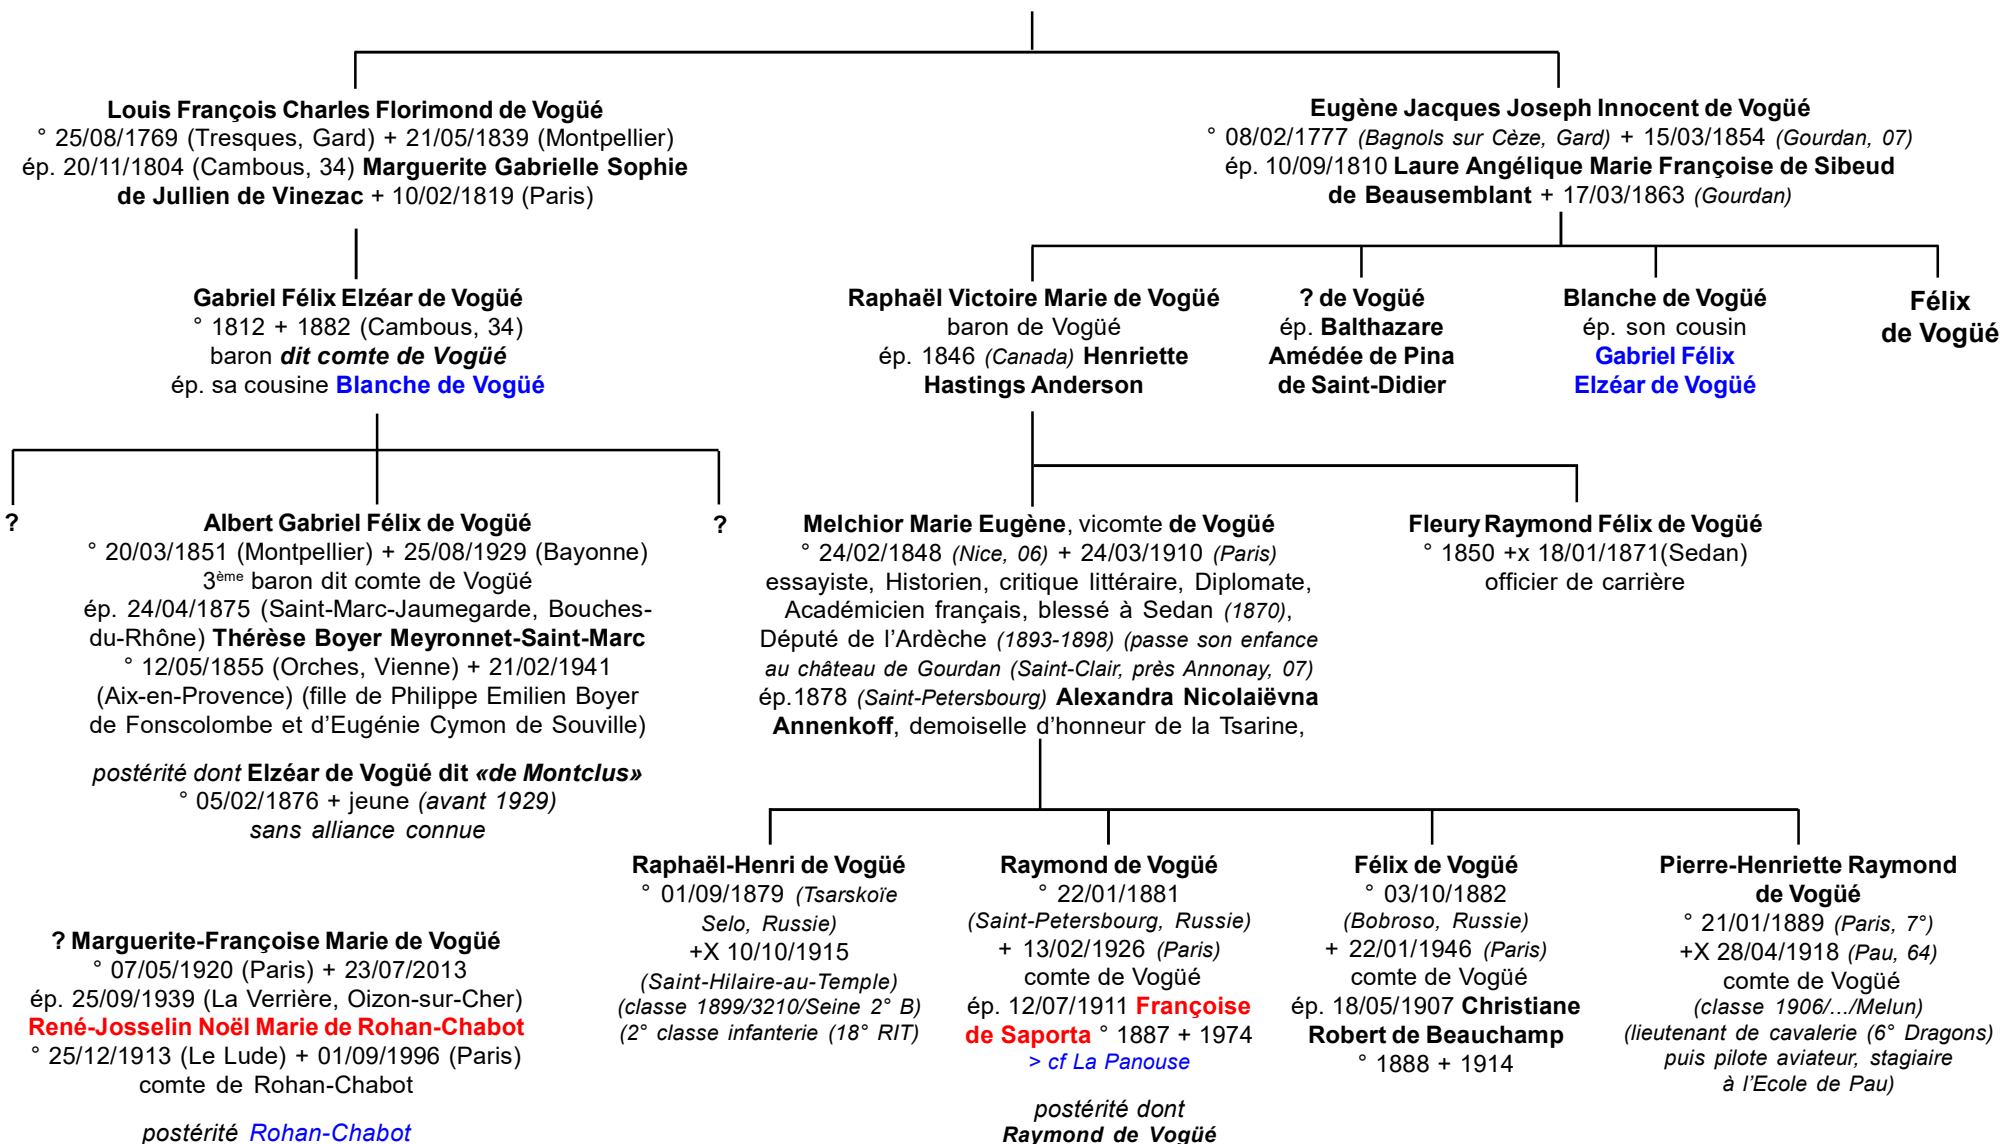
Louis François Charles Florimond de Vogüé
° 25/08/1769 (Tresques, Gard) + 21/05/1839 (Montpellier)
ép. 20/11/1804 (Cambous, 34) Marguerite Gabrielle Sophie de Jullien de Vinezac + 10/02/1819 (Paris)

Eugène Jacques Joseph Innocent de Vogüé
° 08/02/1777 (Bagnols sur Cèze, Gard) + 15/03/1854 (Gourdan, 07)
ép. 10/09/1810 Laure Angélique Marie Françoise de Sibeud de Beausemblant + 17/03/1863 (Gourdan)

Gabriel Félix Elzéar de Vogüé
° 1812 + 1882 (Cambous, 34)
baron dit comte de Vogüé
ép. sa cousine Blanche de Vogüé

Raphaël Victoire Marie de Vogüé
baron de Vogüé
ép. 1846 (Canada) Henriette Hastings Anderson

? de Vogüé
ép. Balthazare Amédée de Pina de Saint-Didier

Blanche de Vogüé
ép. son cousin Gabriel Félix Elzéar de Vogüé

Félix de Vogüé

?

Albert Gabriel Félix de Vogüé
° 20/03/1851 (Montpellier) + 25/08/1929 (Bayonne)
3ème baron dit comte de Vogüé
ép. 24/04/1875 (Saint-Marc-Jaumegarde, Bouches-du-Rhône) Thérèse Boyer Meyronnet-Saint-Marc
° 12/05/1855 (Orches, Vienne) + 21/02/1941 (Aix-en-Provence) (fille de Philippe Emilien Boyer de Fonscolombe et d'Eugénie Cymon de Souville)

postérité dont Elzéar de Vogüé dit «de Montclus»
° 05/02/1876 + jeune (avant 1929)
sans alliance connue

?

Melchior Marie Eugène, vicomte de Vogüé
° 24/02/1848 (Nice, 06) + 24/03/1910 (Paris)
essayiste, Historien, critique littéraire, Diplomate, Académicien français, blessé à Sedan (1870), Député de l'Ardèche (1893-1898) (passe son enfance au château de Gourdan (Saint-Clair, près Annonay, 07)
ép.1878 (Saint-Petersbourg) Alexandra Nicolaiëvna Annenkoff, demoiselle d'honneur de la Tsarine,

Fleury Raymond Félix de Vogüé
° 1850 +x 18/01/1871(Sedan)
officier de carrière

Raphaël-Henri de Vogüé
° 01/09/1879 (Tsarskoïe Selo, Russie)
+X 10/10/1915
(Saint-Hilaire-au-Temple)
(classe 1899/3210/Seine 2° B)
(2° classe infanterie (18° RIT)

Raymond de Vogüé
° 22/01/1881
(Saint-Petersbourg, Russie)
+ 13/02/1926 (Paris)
comte de Vogüé
ép. 12/07/1911 Françoise de Saporta ° 1887 + 1974
> cf La Panouse

postérité dont
Raymond de Vogüé

Félix de Vogüé
° 03/10/1882
(Bobroso, Russie)
+ 22/01/1946 (Paris)
comte de Vogüé
ép. 18/05/1907 Christiane Robert de Beauchamp
° 1888 + 1914

Pierre-Henriette Raymond de Vogüé
° 21/01/1889 (Paris, 7°)
+X 28/04/1918 (Pau, 64)
comte de Vogüé
(classe 1906/.../Melun)
(lieutenant de cavalerie (6° Dragons) puis pilote aviateur, stagiaire à l'Ecole de Pau)

? Marguerite-Françoise Marie de Vogüé
° 07/05/1920 (Paris) + 23/07/2013
ép. 25/09/1939 (La Verrière, Oizon-sur-Cher)
René-Josselin Noël Marie de Rohan-Chabot
° 25/12/1913 (Le Lude) + 01/09/1996 (Paris)
comte de Rohan-Chabot

postérité Rohan-Chabot